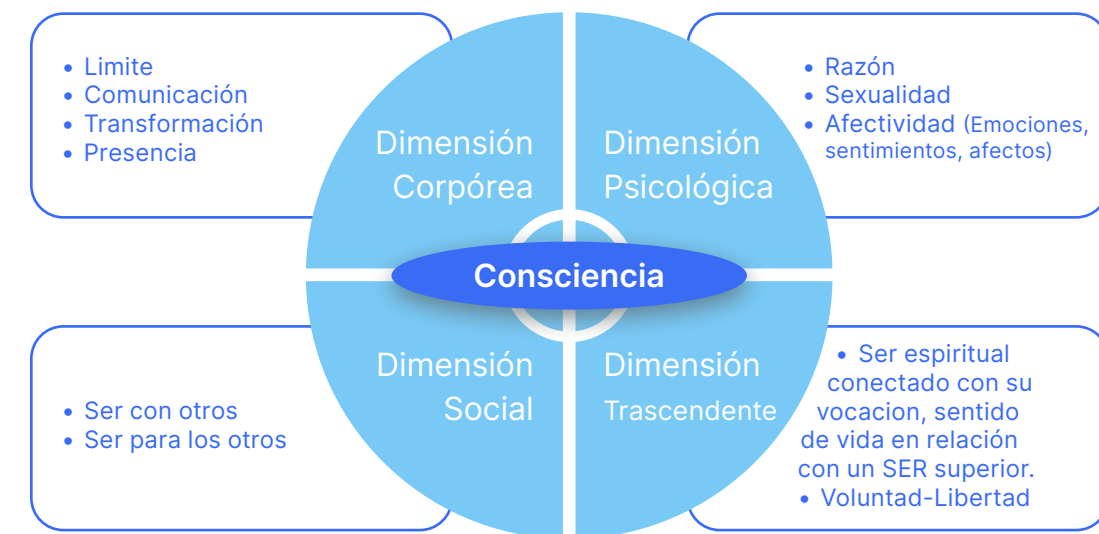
• Limite
• Comunicación
• Transformación
• Presencia

Dimensión Corpórea

Dimensión Psicológica

• Razón
• Sexualidad
• Afectividad (Emociones, sentimientos, afectos)

Consciencia

• Ser con otros
• Ser para los otros

Dimensión Social

Dimensión Trascendente

• Ser espiritual conectado con su vocacion, sentido de vida en relación con un SER superior.
• Voluntad-Libertad